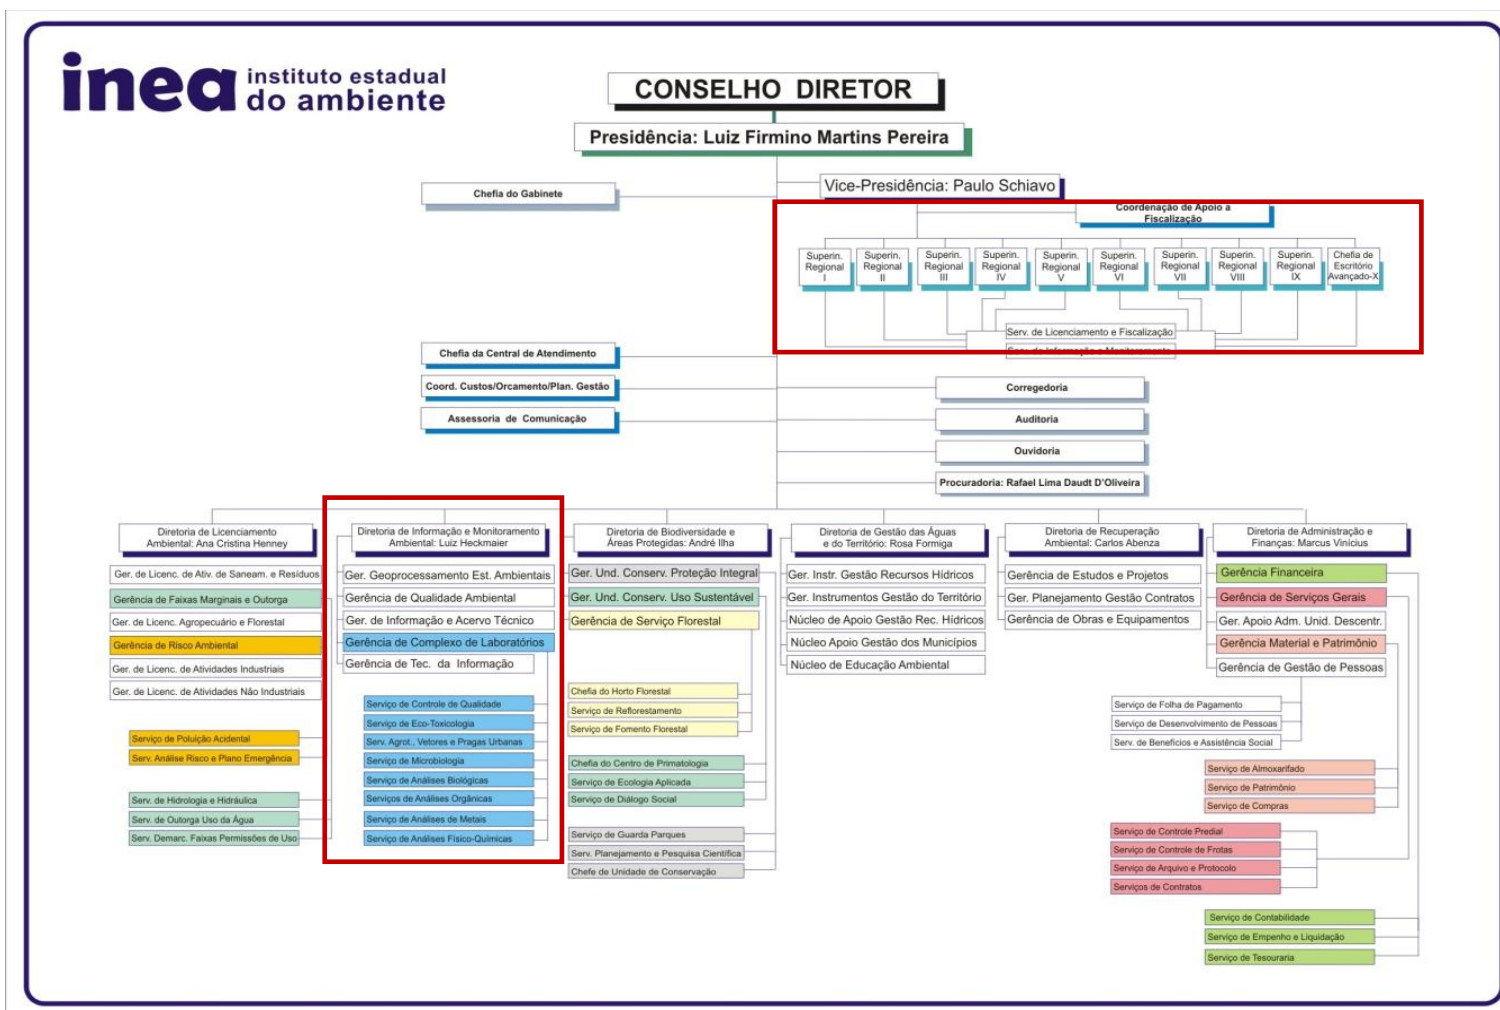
inea instituto estadual do ambiente

CONSELHO DIRETOR

Presidência: Luiz Firmino Martins Pereira

Chefia do Gabinete

Vice-Presidência: Paulo Schiavo

Coordenação de Apoio a Fiscalização

Superin. Regional I
Superin. Regional II
Superin. Regional III
Superin. Regional IV
Superin. Regional V
Superin. Regional VI
Superin. Regional VII
Superin. Regional VIII
Superin. Regional IX
Chefia de Escritório Avançado-X

Serv. de Licenciamento e Fiscalização
Serv. de Informação e Monitoramento

Chefia da Central de Atendimento
Coord. Custos/Orcamento/Plan. Gestão
Assessoria de Comunicação

Corregedoria
Auditoria
Ouvidoria
Procuradoria: Rafael Lima Daudt D'Oliveira

Diretoria de Licenciamento Ambiental: Ana Cristina Henney
Ger. de Licenc. de Ativ. de Saneam. e Resíduos
Gerência de Faixas Marginais e Outorga
Ger. de Licenc. Agropecuário e Florestal
Gerência de Risco Ambiental
Ger. de Licenc. de Atividades Industriais
Ger. de Licenc. de Atividades Não Industriais
Serviço de Poluição Acidental
Serv. Análise Risco e Plano Emergência
Serv. de Hidrologia e Hidráulica
Serv. de Outorga Uso da Água
Serv. Demarc. Faixas Permissões de Uso

Diretoria de Informação e Monitoramento Ambiental: Luiz Heckmaier
Ger. Geoprocessamento Est. Ambientais
Gerência de Qualidade Ambiental
Ger. de Informação e Acervo Técnico
Gerência de Complexo de Laboratórios
Gerência de Tec. da Informação
Serviço de Controle de Qualidade
Serviço de Eco-Toxicologia
Serv. Agrot., Vetores e Pragas Urbanas
Serviço de Microbiologia
Serviço de Análises Biológicas
Serviços de Análises Orgânicas
Serviço de Análises de Metais
Serviço de Análises Físico-Químicas

Diretoria de Biodiversidade e Áreas Protegidas: André Ilha
Ger. Und. Conserv. Proteção Integral
Ger. Und. Conserv. Uso Sustentável
Gerência de Serviço Florestal
Chefia do Horto Florestal
Serviço de Reflorestamento
Serviço de Fomento Florestal
Chefia do Centro de Primatologia
Serviço de Ecologia Aplicada
Serviço de Diálogo Social
Serviço de Guarda Parques
Serv. Planejamento e Pesquisa Científica
Chefe de Unidade de Conservação

Diretoria de Gestão das Águas e do Território: Rosa Formiga
Ger. Instr. Gestão Recursos Hídricos
Ger. Instrumentos Gestão do Território
Núcleo de Apoio Gestão Rec. Hídricos
Núcleo Apoio Gestão dos Municípios
Núcleo de Educação Ambiental

Diretoria de Recuperação Ambiental: Carlos Abenza
Gerência de Estudos e Projetos
Ger. Planejamento Gestão Contratos
Gerência de Obras e Equipamentos

Diretoria de Administração e Finanças: Marcus Vinícius
Gerência Financeira
Gerência de Serviços Gerais
Ger. Apoio Adm. Unid. Descentr.
Gerência Material e Patrimônio
Gerência de Gestão de Pessoas
Serviço de Folha de Pagamento
Serviço de Desenvolvimento de Pessoas
Serv. de Benefícios e Assistência Social
Serviço de Almoxarifado
Serviço de Patrimônio
Serviço de Compras
Serviço de Controle Predial
Serviço de Controle de Frotas
Serviço de Arquivo e Protocolo
Serviços de Contratos
Serviço de Contabilidade
Serviço de Empenho e Liquidação
Serviço de Tesouraria